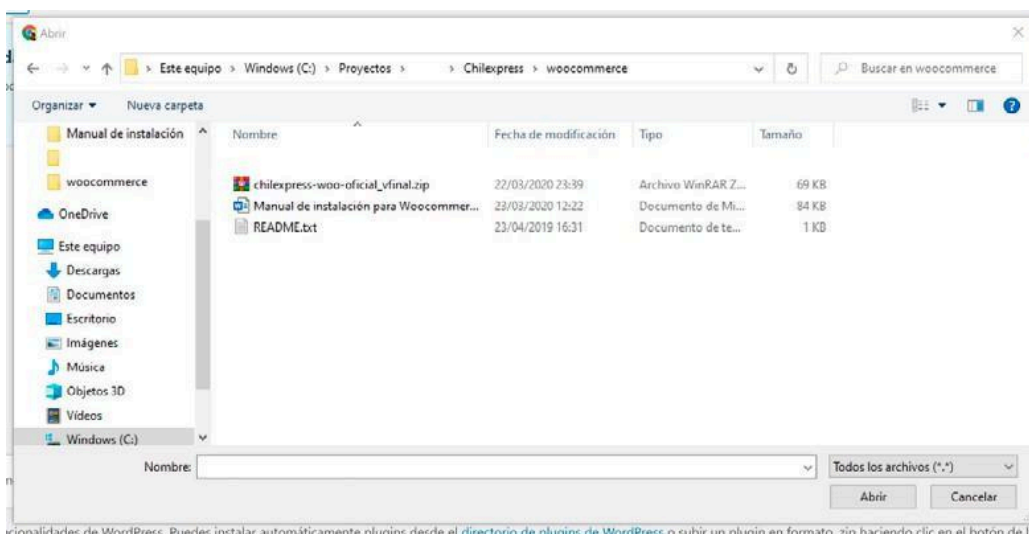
Abrir

Este equipo > Windows (C:) > Proyectos > > Chilexpress > woocommerce

Buscar en woocommerce

Organizar ▾ Nueva carpeta

Manual de instalación
woocommerce
OneDrive
Este equipo
Descargas
Documentos
Escritorio
Imágenes
Música
Objetos 3D
Vídeos
Windows (C:)

| Nombre | Fecha de modificación | Tipo | Tamaño |
|---|---|---|---|
| chilexpress-woo-oficial_vfinal.zip | 22/03/2020 23:39 | Archivo WinRAR Z... | 69 KB |
| Manual de instalación para Woocommer... | 23/03/2020 12:22 | Documento de Mi... | 84 KB |
| README.txt | 23/04/2019 16:31 | Documento de te... | 1 KB |

Nombre:

Todos los archivos (*.*)

Abrir Cancelar

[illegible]onalidades de WordPress. Puedes instalar automáticamente plugins desde el directorio de plugins de WordPress o subir un plugin en formato .zip haciendo clic en el botón de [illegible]